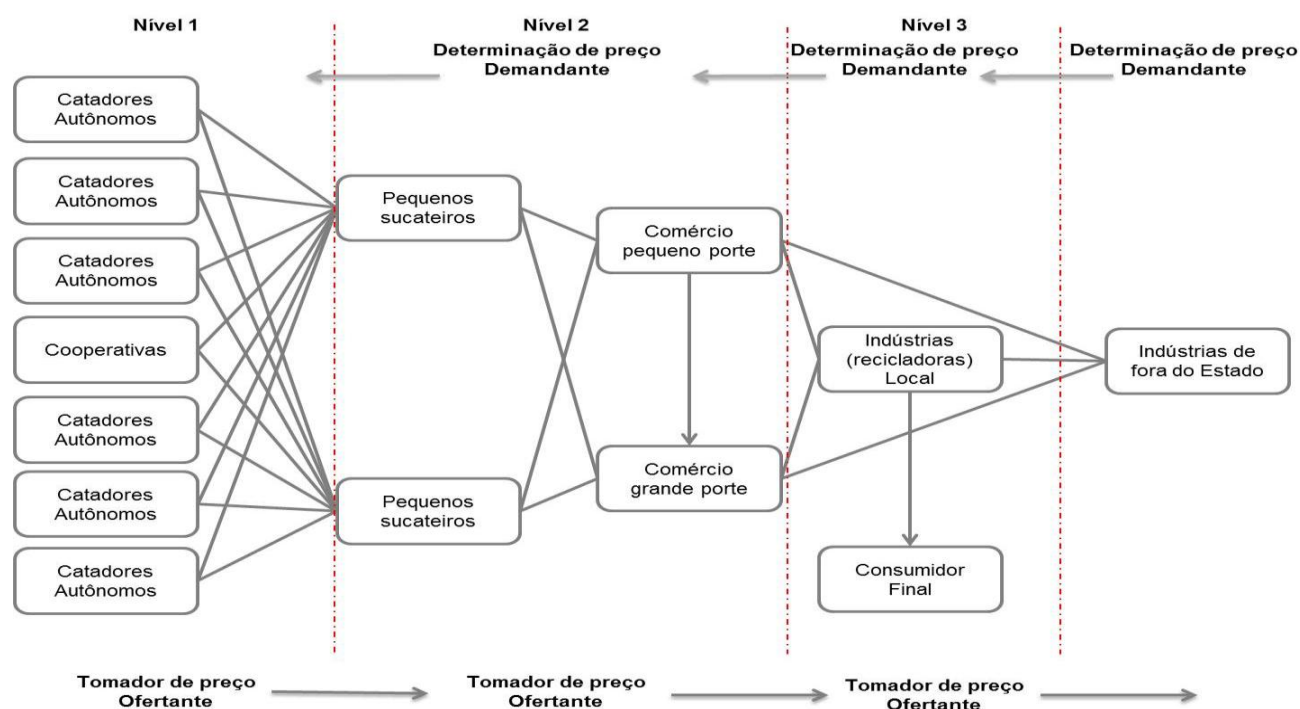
Nível 1

Nível 2

Determinação de preço
Demandante

Nível 3

Determinação de preço
Demandante

Determinação de preço
Demandante

Catadores Autônomos

Catadores Autônomos

Catadores Autônomos

Cooperativas

Catadores Autônomos

Catadores Autônomos

Catadores Autônomos

Pequenos sucateiros

Pequenos sucateiros

Comércio pequeno porte

Comércio grande porte

Indústrias (recicladoras) Local

Consumidor Final

Indústrias de fora do Estado

Tomador de preço
Ofertante

Tomador de preço
Ofertante

Tomador de preço
Ofertante